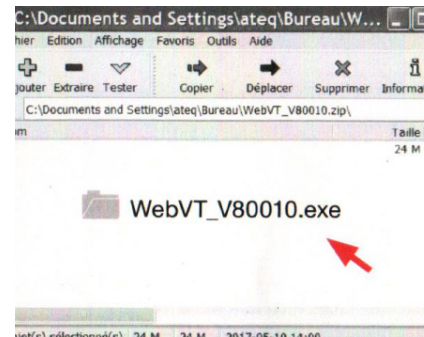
C:\Documents and Settings\ateq\Bureau\W...

hier Edition Affichage Favoris Outils Aide

jouter Extraire Tester Copier Déplacer Supprimer Informa

C:\Documents and Settings\ateq\Bureau\WebVT_V80010.zip\

m Taille

24 M

WebVT_V80010.exe

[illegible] sélectionné(s) 24 M 24 M 2017-05-19 14:00